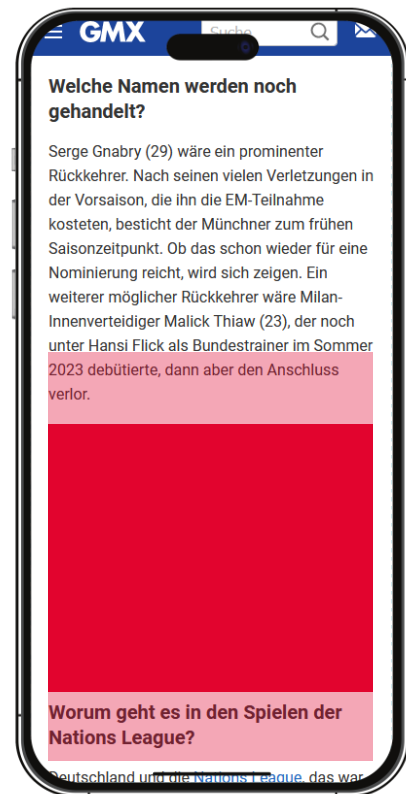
GMX Suche

Welche Namen werden noch gehandelt?

Serge Gnabry (29) wäre ein prominenter Rückkehrer. Nach seinen vielen Verletzungen in der Vorsaison, die ihn die EM-Teilnahme kosteten, besticht der Münchner zum frühen Saisonzeitpunkt. Ob das schon wieder für eine Nominierung reicht, wird sich zeigen. Ein weiterer möglicher Rückkehrer wäre Milan-Innenverteidiger Malick Thiaw (23), der noch unter Hansi Flick als Bundestrainer im Sommer 2023 debütierte, dann aber den Anschluss verlor.

Worum geht es in den Spielen der Nations League?

Deutschland und die Nations League, das war